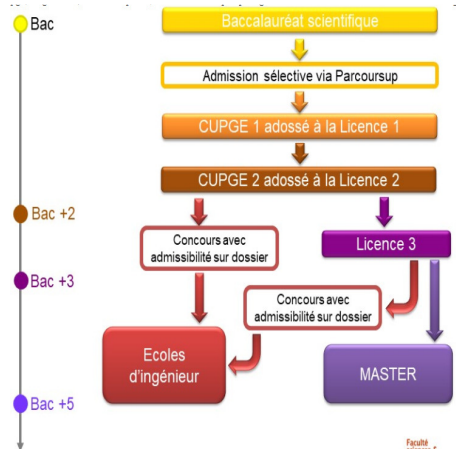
Bac

Bac +2

Bac +3

Bac +5

Baccalauréat scientifique

Admission sélective via Parcoursup

CUPGE 1 adossé à la Licence 1

CUPGE 2 adossé à la Licence 2

Concours avec admissibilité sur dossier

Licence 3

Concours avec admissibilité sur dossier

Ecoles d'ingénieur

MASTER

Faculté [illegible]